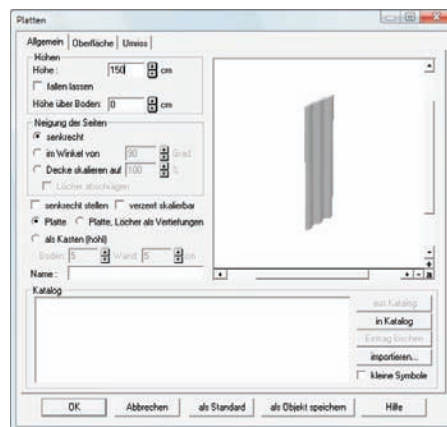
Platten

Allgemein | Oberfläche | Umriss

Höhen
Höhe: 150 cm
fallen lassen
Höhe über Boden: 0 cm

Neigung der Seiten
senkrecht
im Winkel von 90 Grad
Decke skalieren auf 100 %
Löcher abschrägen

senkrecht stellen
verzerrt skalierbar
Platte
Platte, Löcher als Vertiefungen
als Kasten (hohl)
Boden: 5 Wand: 5 cm

Name:

Katalog

aus Katalog
in Katalog
Eintrag löschen
importieren...
kleine Symbole

OK
Abbrechen
als Standard
als Objekt speichern
Hilfe